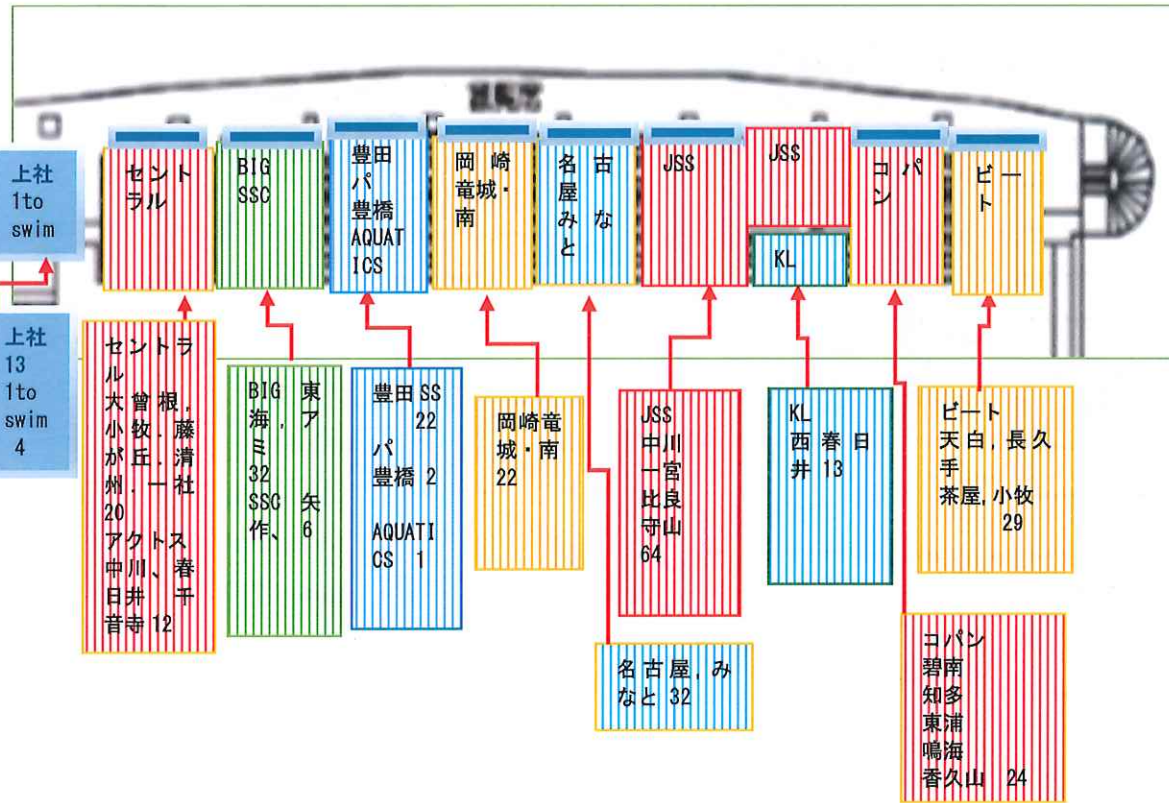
上社
1to
swim

セントラル

BIG
SSC

豊田
パ
豊橋
AQUATICS

岡崎
竜城・
南

名古
屋な
みと

JSS

JSS

KL

コパン

ビート

上社
13
1to
swim
4

セントラル
大曽根,
小牧,藤が丘,清州,一社
20
アクトス
中川、春日井 千音寺 12

BIG 東
海, ア
ミ
32
SSC 矢
作、 6

豊田SS
22
パ
豊橋 2

AQUATICS 1

岡崎竜
城・南
22

JSS
中川
一宮
比良
守山
64

KL
西春日
井 13

ビート
天白,長久
手
茶屋,小牧
29

名古屋,み
なと 32

コパン
碧南
知多
東浦
鳴海
香久山 24